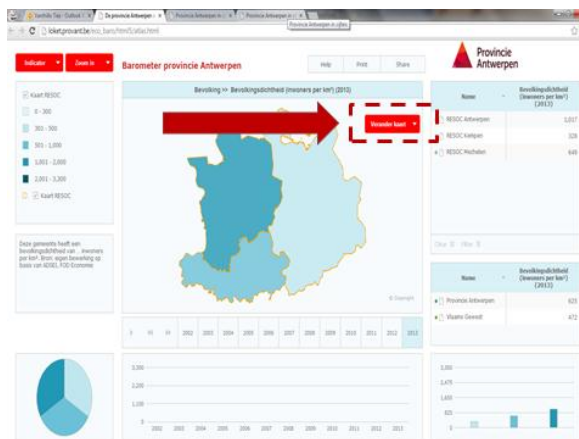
Vanhille Tom - Outlook | De provincie Antwerpen | Provincie Antwerpen in | Provincie Antwerpen in

loket.provant.be/esc_bars/html5/atlas.html

Provincie Antwerpen in cijfers

Indicator ▾ Zoom in ▾

Barometer provincie Antwerpen

Help Print Share

Provincie Antwerpen

Bevolking => Bevolkingsdichtheid (inwoners per km²) (2013)

Verander kaart ▾

Kaart RESOC

0 - 300

301 - 500

501 - 1,000

1,001 - 2,000

2,001 - 3,300

Kaart RESOC

Deze gemeente heeft een bevolkingsdichtheid van ... inwoners per km². Bron: eigen bewerking op basis van ADSEI, FOD Economie

| Name | Bevolkingsdichtheid (inwoners per km²) (2013) |
|---|---|
| RESOC Antwerpen | 1,017 |
| RESOC Kempen | 326 |
| RESOC Mechelen | 649 |

Filter Filter

| Name | Bevolkingsdichtheid (inwoners per km²) (2013) |
|---|---|
| Provincie Antwerpen | 623 |
| Vlaams Gewest | 472 |

© Copyright

2002 2003 2004 2005 2006 2007 2008 2009 2010 2011 2012 2013

3,300
2,200
1,100
0

2002 2003 2004 2005 2006 2007 2008 2009 2010 2011 2012 2013

3,300
2,475
1,650
825
0